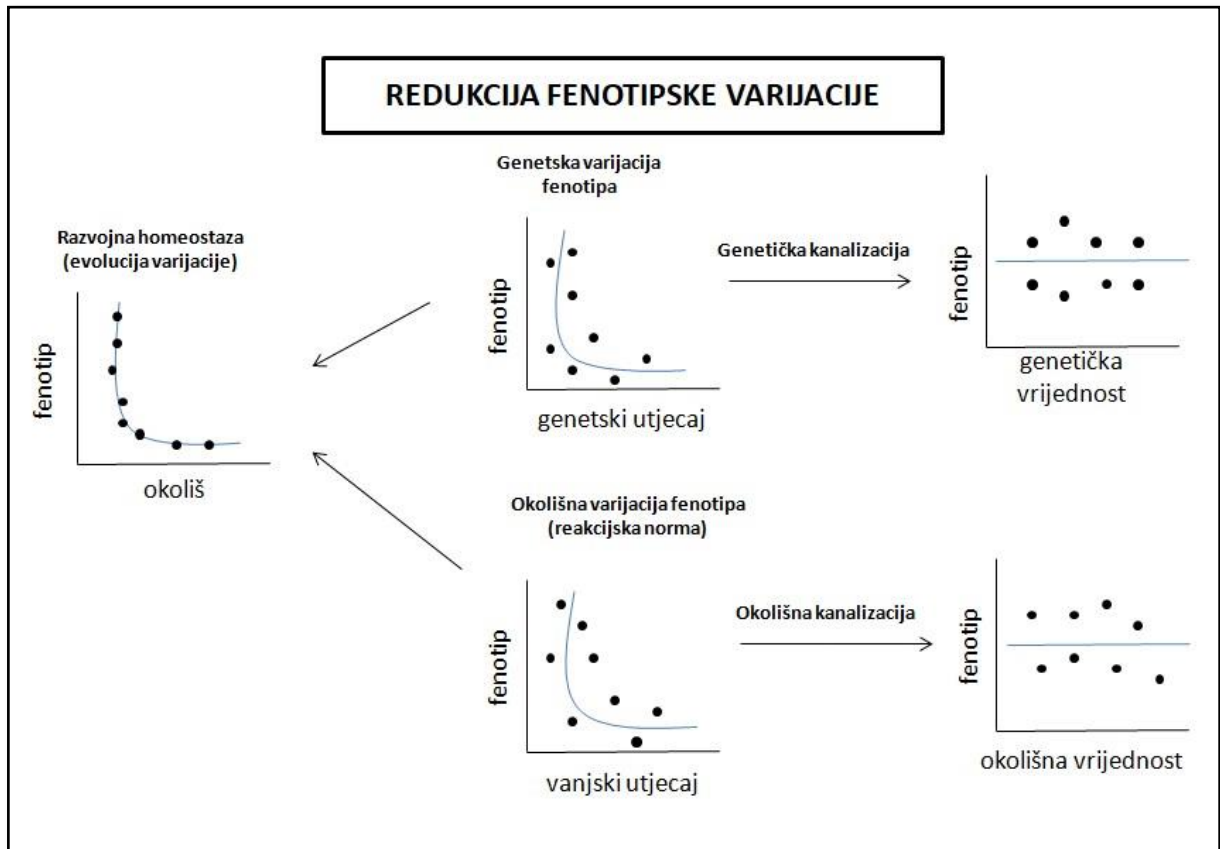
REDUKCIJA FENOTIPSKE VARIJACIJE

Razvojna homeostaza (evolucija varijacije)

fenotip

okoliš

Genetska varijacija fenotipa

fenotip

genetski utjecaj

Genetička kanalizacija

fenotip

genetička vrijednost

Okolišna varijacija fenotipa (reakcijska norma)

fenotip

vanjski utjecaj

Okolišna kanalizacija

fenotip

okolišna vrijednost